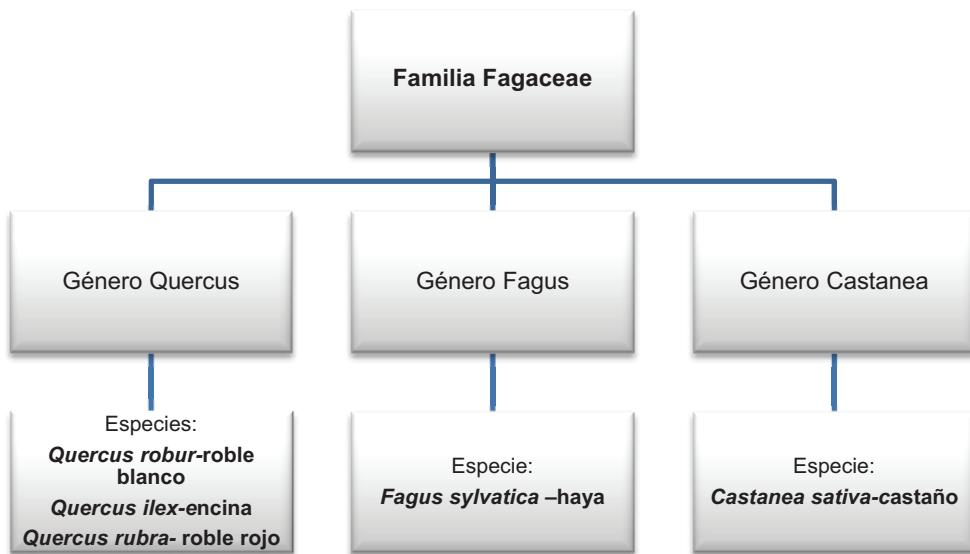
Familia Fagaceae

Género Quercus

Género Fagus

Género Castanea

Especies:
Quercus robur-roble blanco
Quercus ilex-encina
Quercus rubra- roble rojo

Especie:
Fagus sylvatica –haya

Especie:
Castanea sativa-castaño